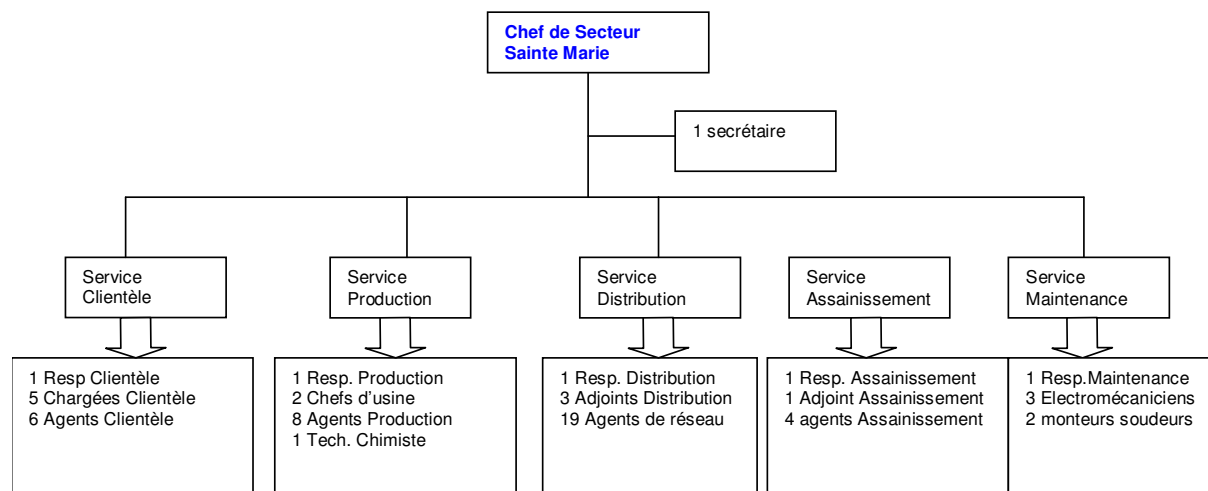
Chef de Secteur
Sainte Marie

1 secrétaire

Service Clientèle

1 Resp Clientèle
5 Chargées Clientèle
6 Agents Clientèle

Service Production

1 Resp. Production
2 Chefs d'usine
8 Agents Production
1 Tech. Chimiste

Service Distribution

1 Resp. Distribution
3 Adjoints Distribution
19 Agents de réseau

Service Assainissement

1 Resp. Assainissement
1 Adjoint Assainissement
4 agents Assainissement

Service Maintenance

1 Resp.Maintenance
3 Electromécaniciens
2 monteurs soudeurs